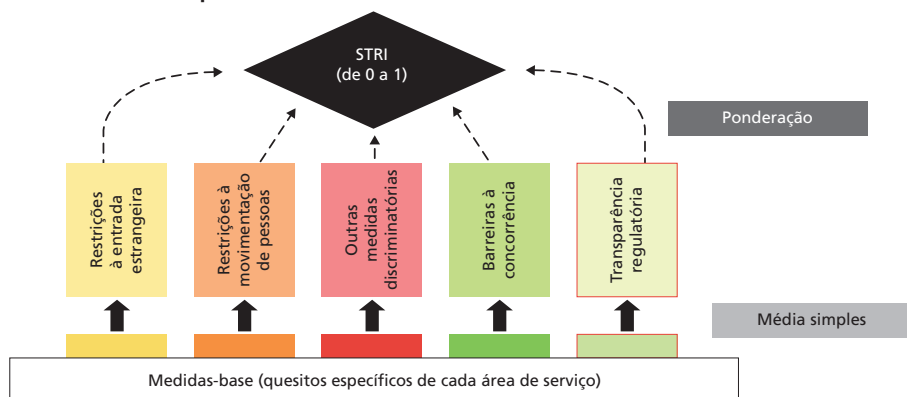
STRI
(de 0 a 1)

Ponderação

Restrições à entrada estrangeira

Restrições à movimentação de pessoas

Outras medidas discriminatórias

Barreiras à concorrência

Transparência regulatória

Média simples

Medidas-base (quesitos específicos de cada área de serviço)